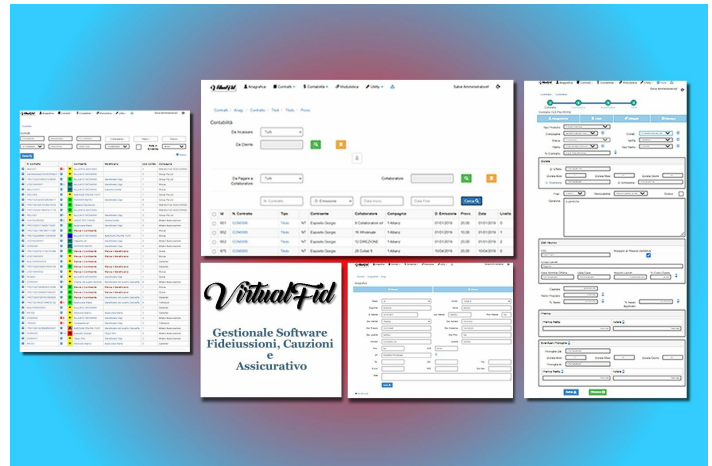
VirtualFid

Anagrafica Contratti Contabilità Statistica Utility

Salve Amministratore!

Contratti / Anag / Contratto / Titoli / Titolo / Prova

Contabilità

Da Incassare Tutti

Da Cliente

Da Pagare a Collaboratore Tutti

Collaboratore

Cerca

| Id | N. Contratto | Tipo | Contraente | Collaboratore | Compagnia | D. Emissione | Premio | Data |
|---|---|---|---|---|---|---|---|---|
| 601 | CONI000 | Titolo | Esposito Giorgio | 8 Collaboratore srl | 1 Ittiano | 01/01/2019 | 20,00 | 01/01/2019 |
| 602 | CONI000 | Titolo | Esposito Giorgio | 10 Wholesale | 1 Ittiano | 01/01/2019 | 20,00 | 01/01/2019 |
| 603 | CONI000 | Titolo | Esposito Giorgio | 19 DIREZIONE | 1 Ittiano | 01/01/2019 | 20,00 | 01/01/2019 |
| 575 | CONI000 | Titolo | Esposito Giorgio | 20 Coltelli T. | 1 Ittiano | 10/04/2019 | 20,00 | 10/04/2019 |

VirtualFid

Gestionale Software Fideiussioni, Cauzioni e Assicurativo